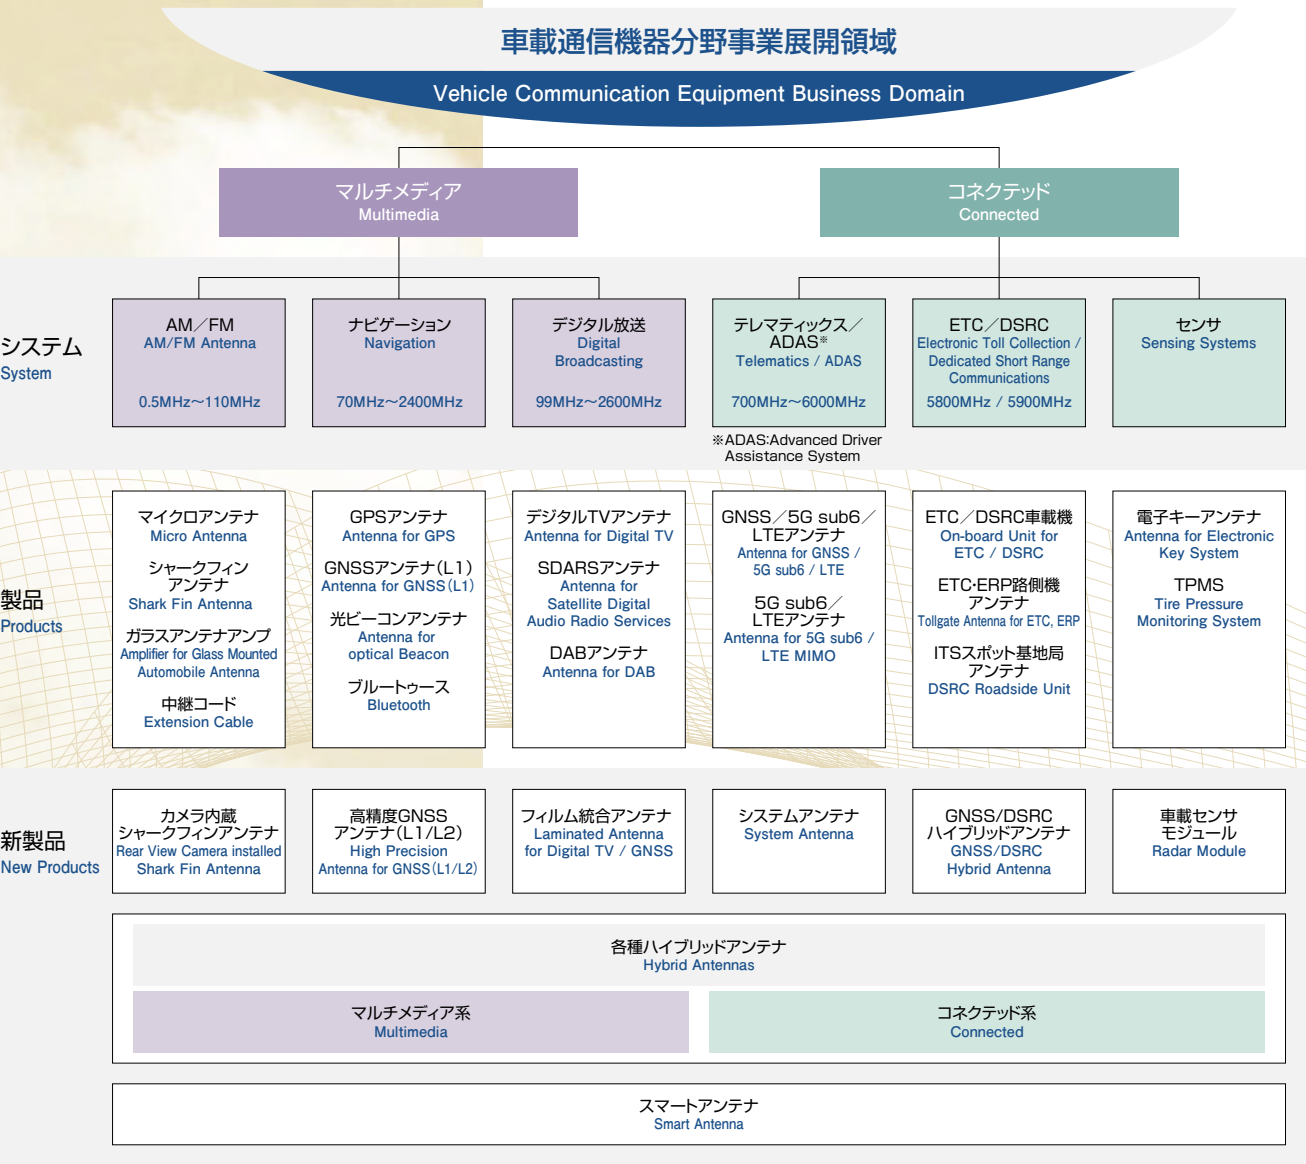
車載通信機器分野事業展開領域

Vehicle Communication Equipment Business Domain

マルチメディア
Multimedia

コネクテッド
Connected

システム
System

AM／FM
AM/FM Antenna
0.5MHz～110MHz

ナビゲーション
Navigation
70MHz～2400MHz

デジタル放送
Digital Broadcasting
99MHz～2600MHz

テレマティックス／ADAS※
Telematics / ADAS
700MHz～6000MHz

ETC／DSRC
Electronic Toll Collection / Dedicated Short Range Communications
5800MHz / 5900MHz

センサ
Sensing Systems

※ADAS:Advanced Driver Assistance System

製品
Products

マイクロアンテナ
Micro Antenna
シャークフィンアンテナ
Shark Fin Antenna
ガラスアンテナアンプ
Amplifier for Glass Mounted Automobile Antenna
中継コード
Extension Cable

GPSアンテナ
Antenna for GPS
GNSSアンテナ(L1)
Antenna for GNSS(L1)
光ビーコンアンテナ
Antenna for optical Beacon
ブルートゥース
Bluetooth

デジタルTVアンテナ
Antenna for Digital TV
SDARSアンテナ
Antenna for Satellite Digital Audio Radio Services
DABアンテナ
Antenna for DAB

GNSS／5G sub6／LTEアンテナ
Antenna for GNSS / 5G sub6 / LTE
5G sub6／LTEアンテナ
Antenna for 5G sub6 / LTE MIMO

ETC／DSRC車載機
On-board Unit for ETC / DSRC
ETC·ERP路側機アンテナ
Tollgate Antenna for ETC, ERP
ITSスポット基地局アンテナ
DSRC Roadside Unit

電子キーアンテナ
Antenna for Electronic Key System
TPMS
Tire Pressure Monitoring System

新製品
New Products

カメラ内蔵シャークフィンアンテナ
Rear View Camera installed Shark Fin Antenna

高精度GNSSアンテナ(L1/L2)
High Precision Antenna for GNSS(L1/L2)

フィルム統合アンテナ
Laminated Antenna for Digital TV / GNSS

システムアンテナ
System Antenna

GNSS/DSRCハイブリッドアンテナ
GNSS/DSRC Hybrid Antenna

車載センサモジュール
Radar Module

各種ハイブリッドアンテナ
Hybrid Antennas

マルチメディア系
Multimedia

コネクテッド系
Connected

スマートアンテナ
Smart Antenna